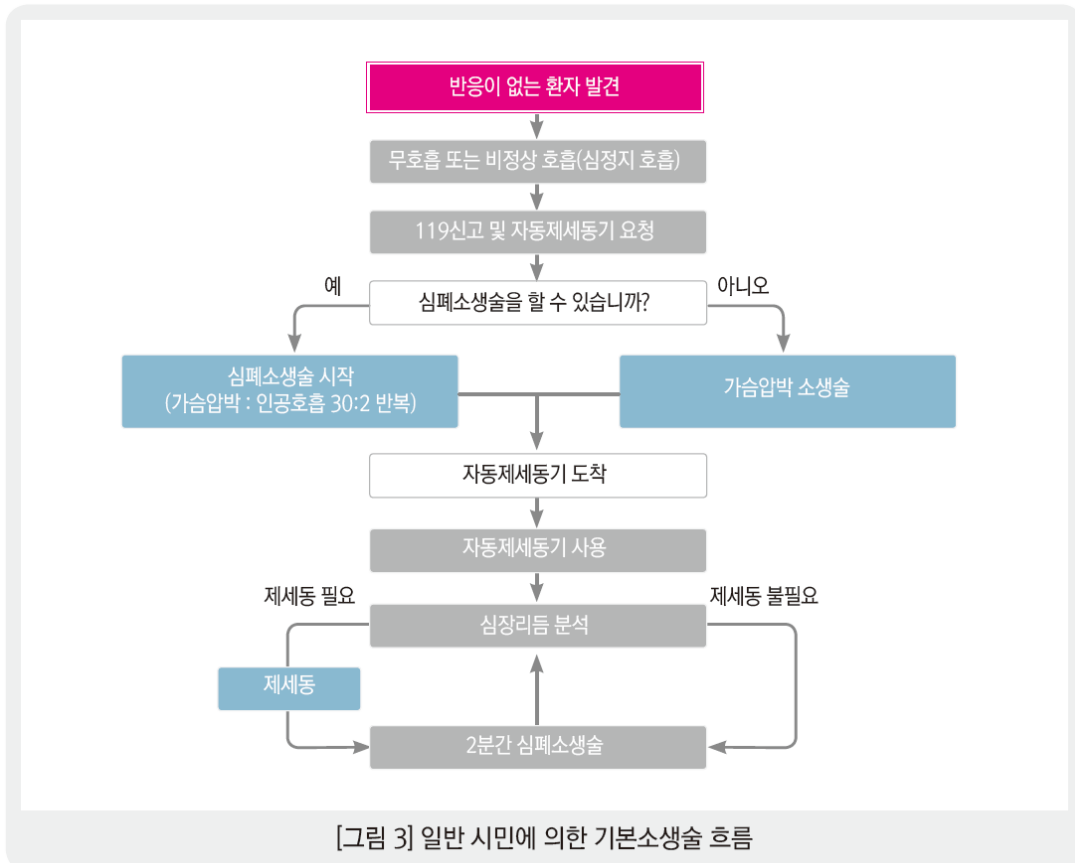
반응이 없는 환자 발견

무호흡 또는 비정상 호흡(심정지 호흡)

119신고 및 자동제세동기 요청

예

심폐소생술을 할 수 있습니까?

아니오

심폐소생술 시작
(가슴압박 : 인공호흡 30:2 반복)

가슴압박 소생술

자동제세동기 도착

자동제세동기 사용

제세동 필요

심장리듬 분석

제세동 불필요

제세동

2분간 심폐소생술

[그림 3] 일반 시민에 의한 기본소생술 흐름